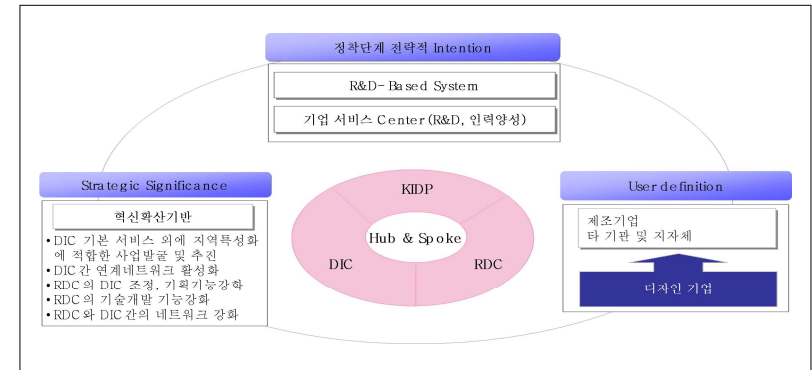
정착단계 전략적 Intention

R&D-Based System

기업 서비스 Center(R&D, 인력양성)

Strategic Significance

혁신확산기반

• DIC 기본 서비스 외에 지역특성화에 적합한 사업발굴 및 추진
• DIC 간 연계네트워크 활성화
• RDC 의 DIC 조정, 기획기능강화
• RDC 의 기술개발 기능강화
• RDC 와 DIC 간의 네트워크 강화

KIDP

Hub & Spoke

DIC

RDC

User definition

제조기업
타 기관 및 지자체

디자인 기업